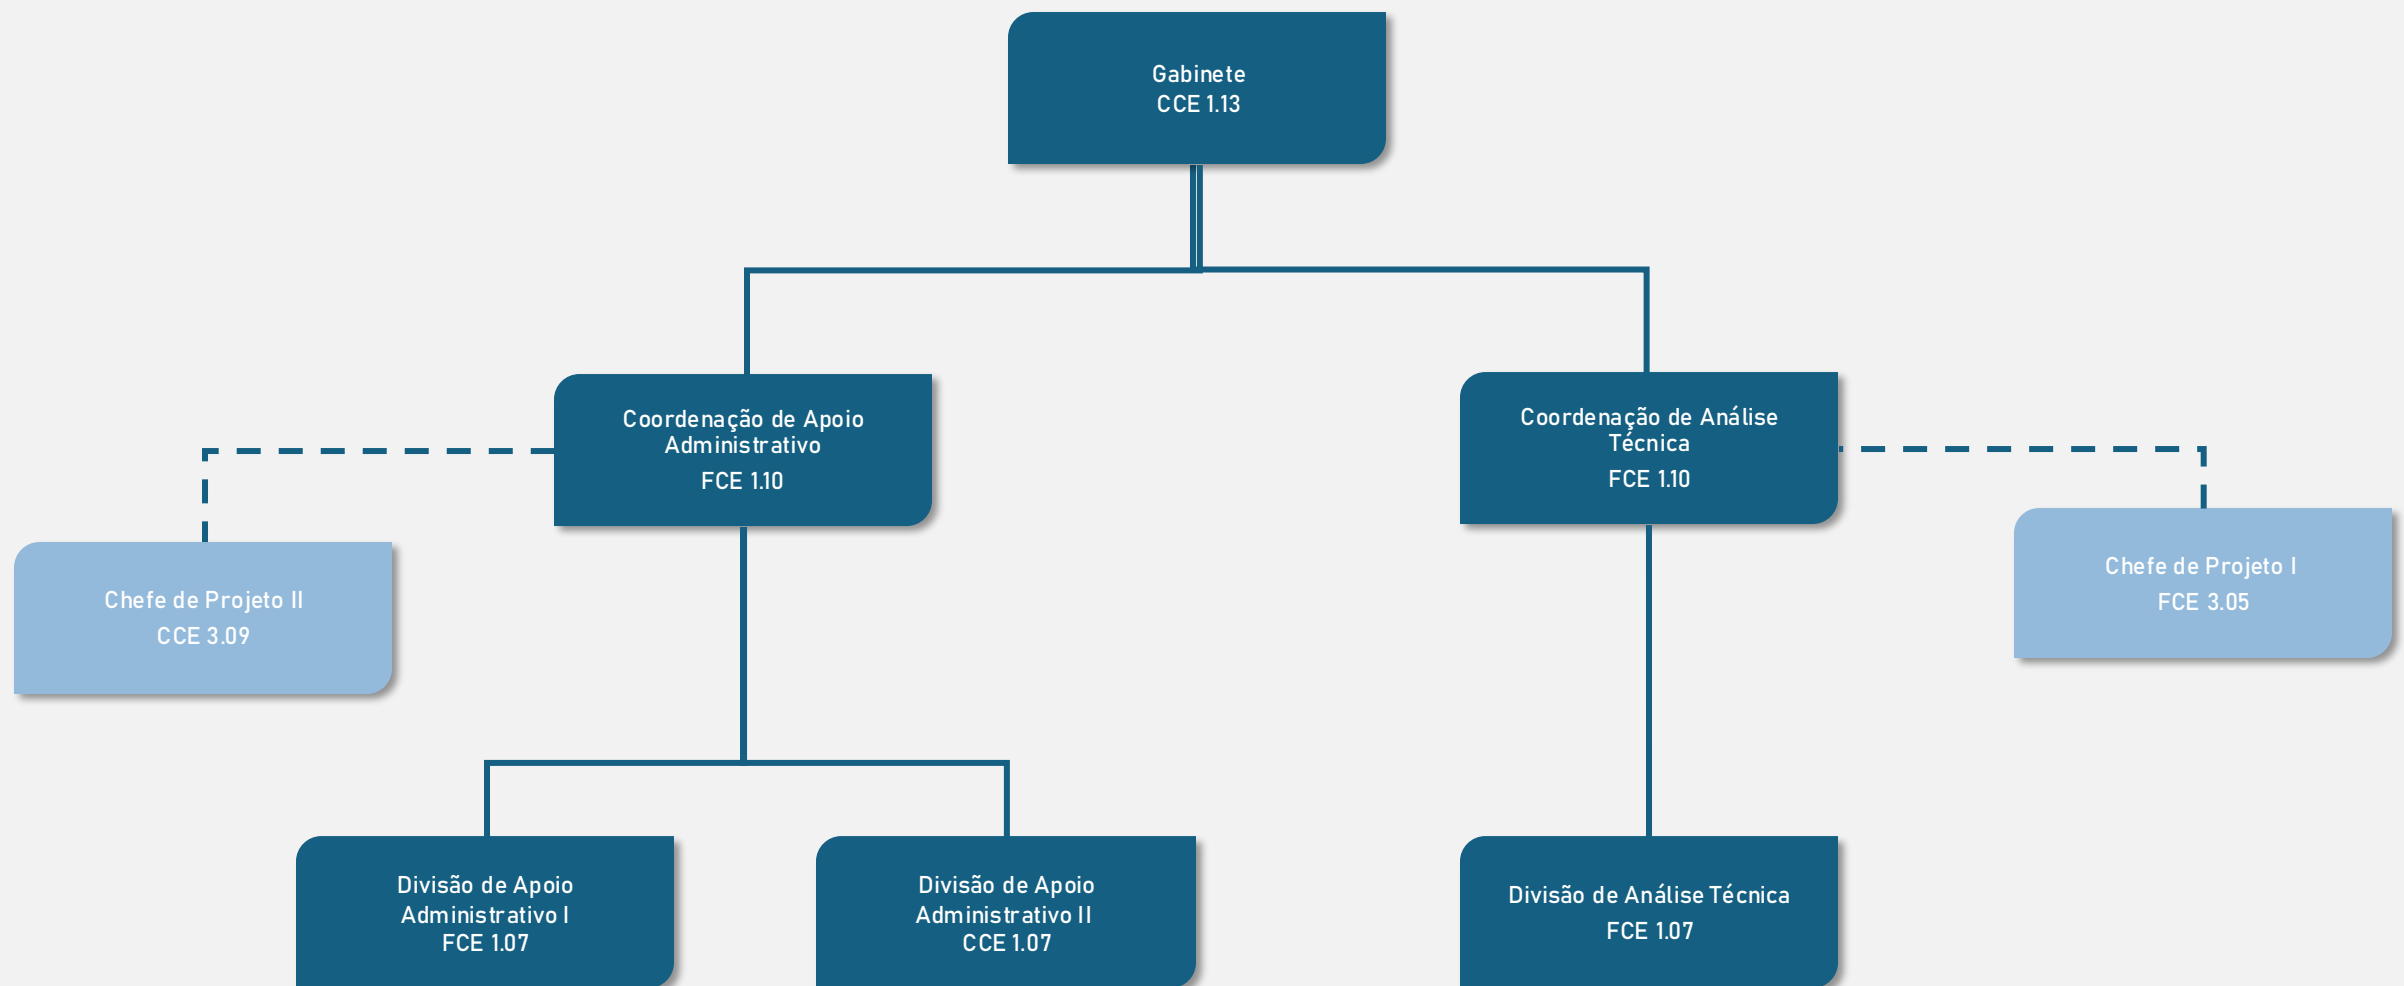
Gabinete
CCE 1.13

Chefe de Projeto II
CCE 3.09

Coordenação de Apoio Administrativo
FCE 1.10

Coordenação de Análise Técnica
FCE 1.10

Chefe de Projeto I
FCE 3.05

Divisão de Apoio Administrativo I
FCE 1.07

Divisão de Apoio Administrativo II
CCE 1.07

Divisão de Análise Técnica
FCE 1.07